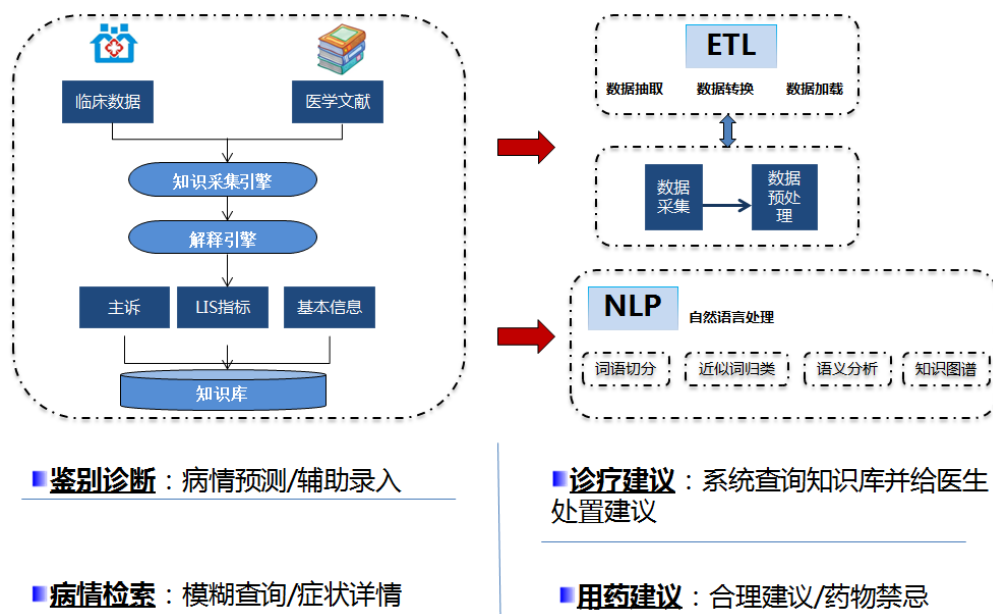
临床数据

医学文献

知识采集引擎

解释引擎

主诉

LIS指标

基本信息

知识库

ETL

数据抽取

数据转换

数据加载

数据采集

数据预处理

NLP

自然语言处理

词语切分

近似词归类

语义分析

知识图谱

鉴别诊断：病情预测/辅助录入

诊疗建议：系统查询知识库并给医生处置建议

病情检索：模糊查询/症状详情

用药建议：合理建议/药物禁忌